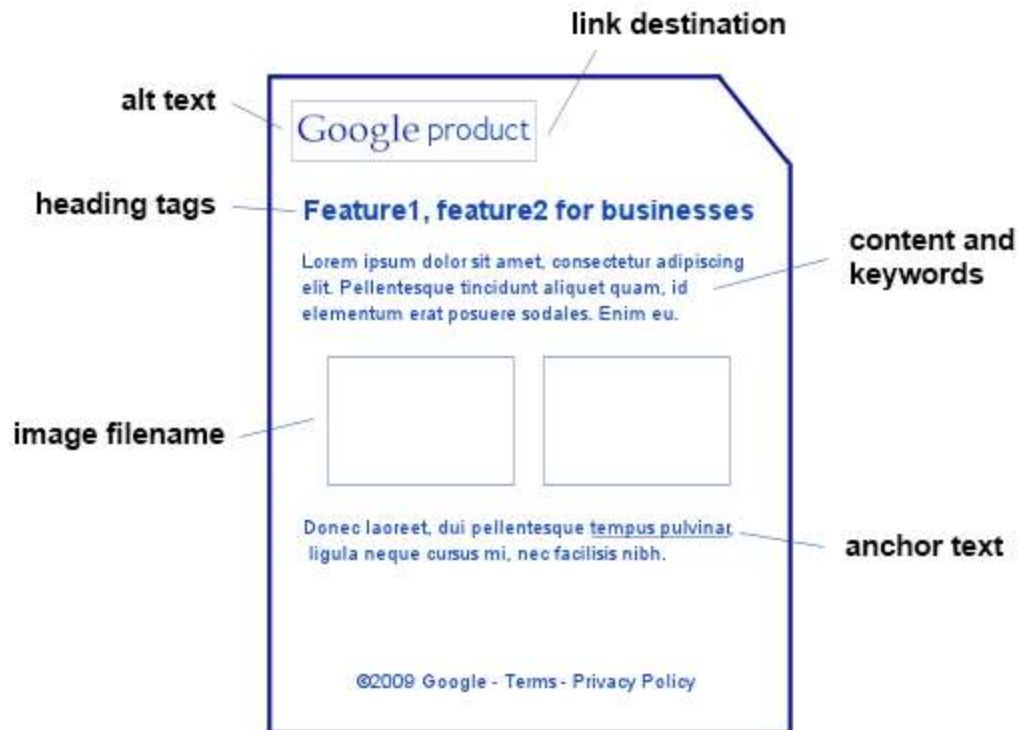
link destination

alt text

Google product

heading tags

Feature1, feature2 for businesses

content and keywords

Lorem ipsum dolor sit amet, consectetur adipiscing elit. Pellentesque tincidunt aliquet quam, id elementum erat posuere sodales. Enim eu.

image filename

Donec laoreet, dui pellentesque tempus pulvinar ligula neque cursus mi, nec facilisis nibh.

anchor text

©2009 Google - Terms - Privacy Policy